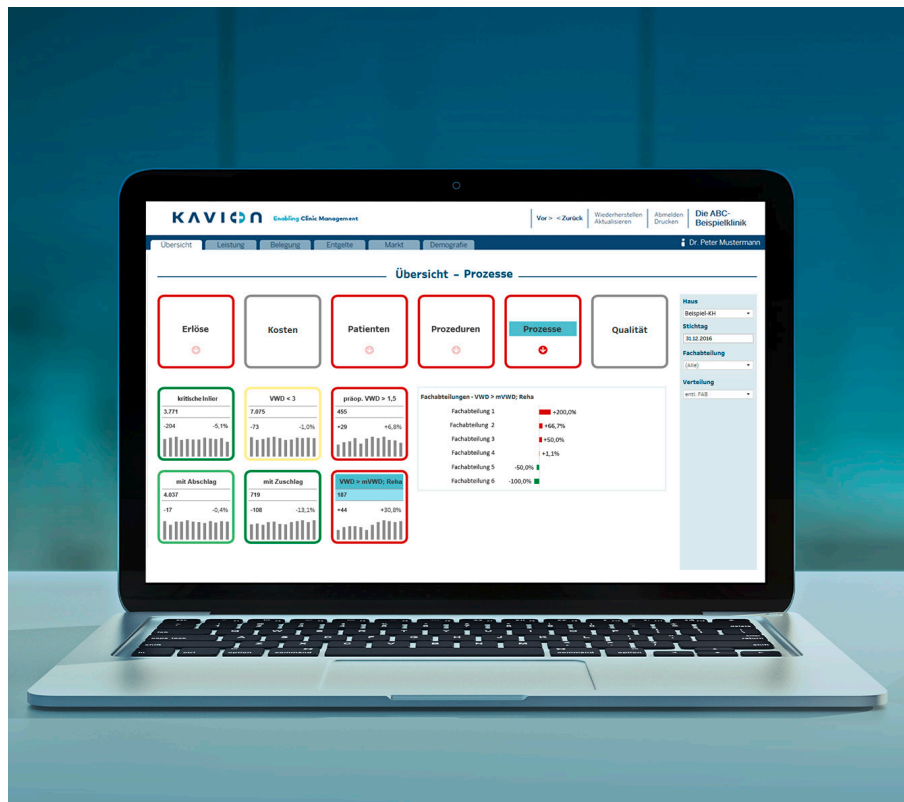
KAVION Enabling Clinic Management

Vor > < Zurück | Wiederherstellen Aktualisieren | Abmelden Drucken | Die ABC-Beispielklinik

Übersicht | Leistung | Belegung | Entgelte | Markt | Demografie

Dr. Peter Mustermann

Übersicht - Prozesse

Erlöse

Kosten

Patienten

Prozeduren

Prozesse

Qualität

kritische Inlier
3.771
-204 -5,1%

VWD < 3
7.075
-73 -1,0%

präop. VWD > 1,5
455
+29 +6,8%

mit Abschlag
4.037
-17 -0,4%

mit Zuschlag
719
-108 -13,1%

VWD > mVWD; Reha
187
+44 +30,8%

Fachabteilungen - VWD > mVWD; Reha

| | |
|---|---|
| Fachabteilung 1 | +200,0% |
| Fachabteilung 2 | +66,7% |
| Fachabteilung 3 | +50,0% |
| Fachabteilung 4 | +1,1% |
| Fachabteilung 5 | -50,0% |
| Fachabteilung 6 | -100,0% |

Haus
Beispiel-KH
Stichtag
31.12.2016
Fachabteilung
(Alle)
Verteilung
entl. FAB